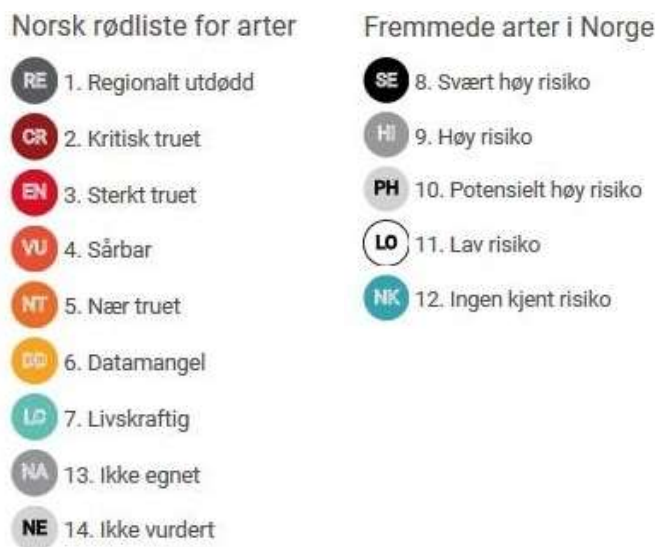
Norsk rødliste for arter

RE 1. Regionalt utdødd

CR 2. Kritisk truet

EN 3. Sterkt truet

VU 4. Sårbar

NT 5. Nær truet

DD 6. Datamangel

LC 7. Livskraftig

NA 13. Ikke egnet

NE 14. Ikke vurdert

Fremmede arter i Norge

SE 8. Svært høy risiko

HI 9. Høy risiko

PH 10. Potensielt høy risiko

LO 11. Lav risiko

NK 12. Ingen kjent risiko